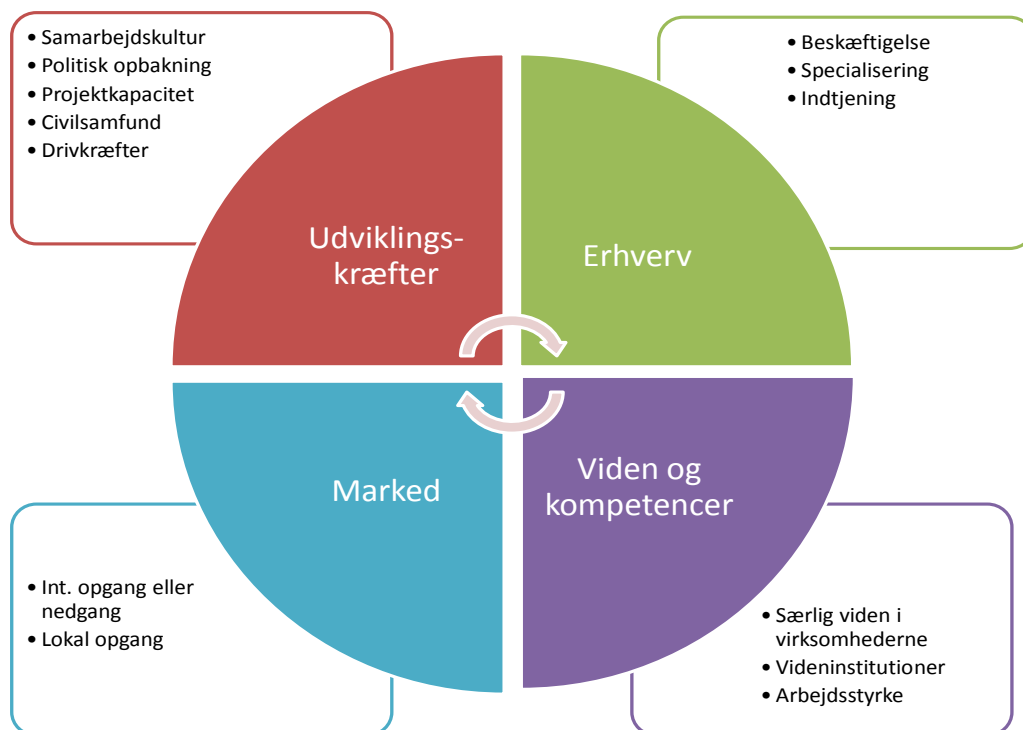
- Samarbejdskultur
- Politisk opbakning
- Projektkapacitet
- Civilsamfund
- Drivkræfter

- Beskæftigelse
- Specialisering
- Indtjening

Udviklingskræfter

Erhverv

Marked

Viden og kompetencer

- Int. opgang eller nedgang
- Lokal opgang

- Særlig viden i virksomhederne
- Videninstitutioner
- Arbejdsstyrke